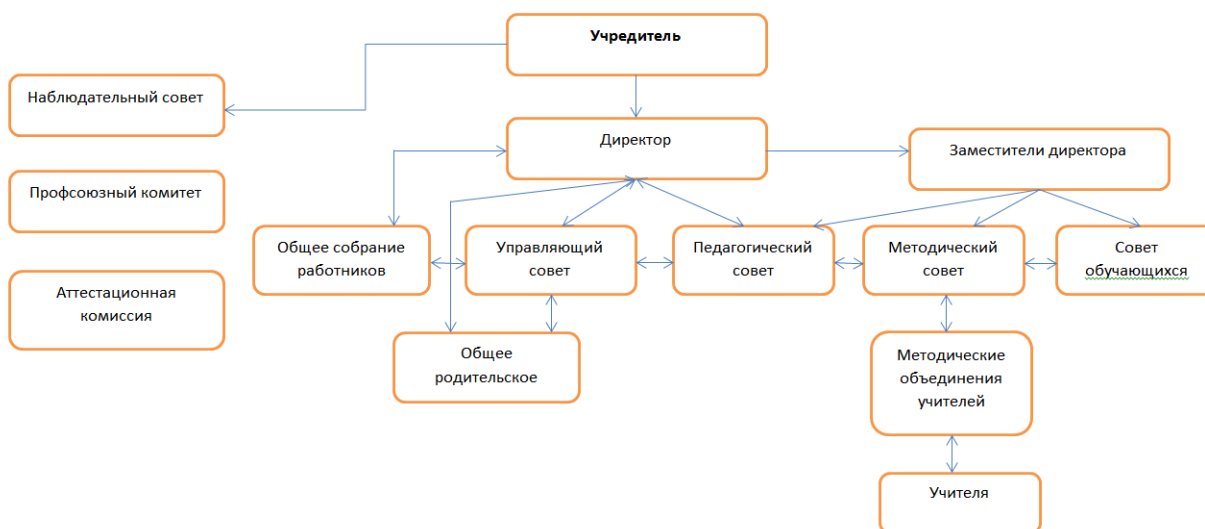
Учредитель

Наблюдательный совет

Директор

Заместители директора

Профсоюзный комитет

Общее собрание работников

Управляющий совет

Педагогический совет

Методический совет

Совет обучающихся

Аттестационная комиссия

Общее родительское

Методические объединения учителей

Учителя